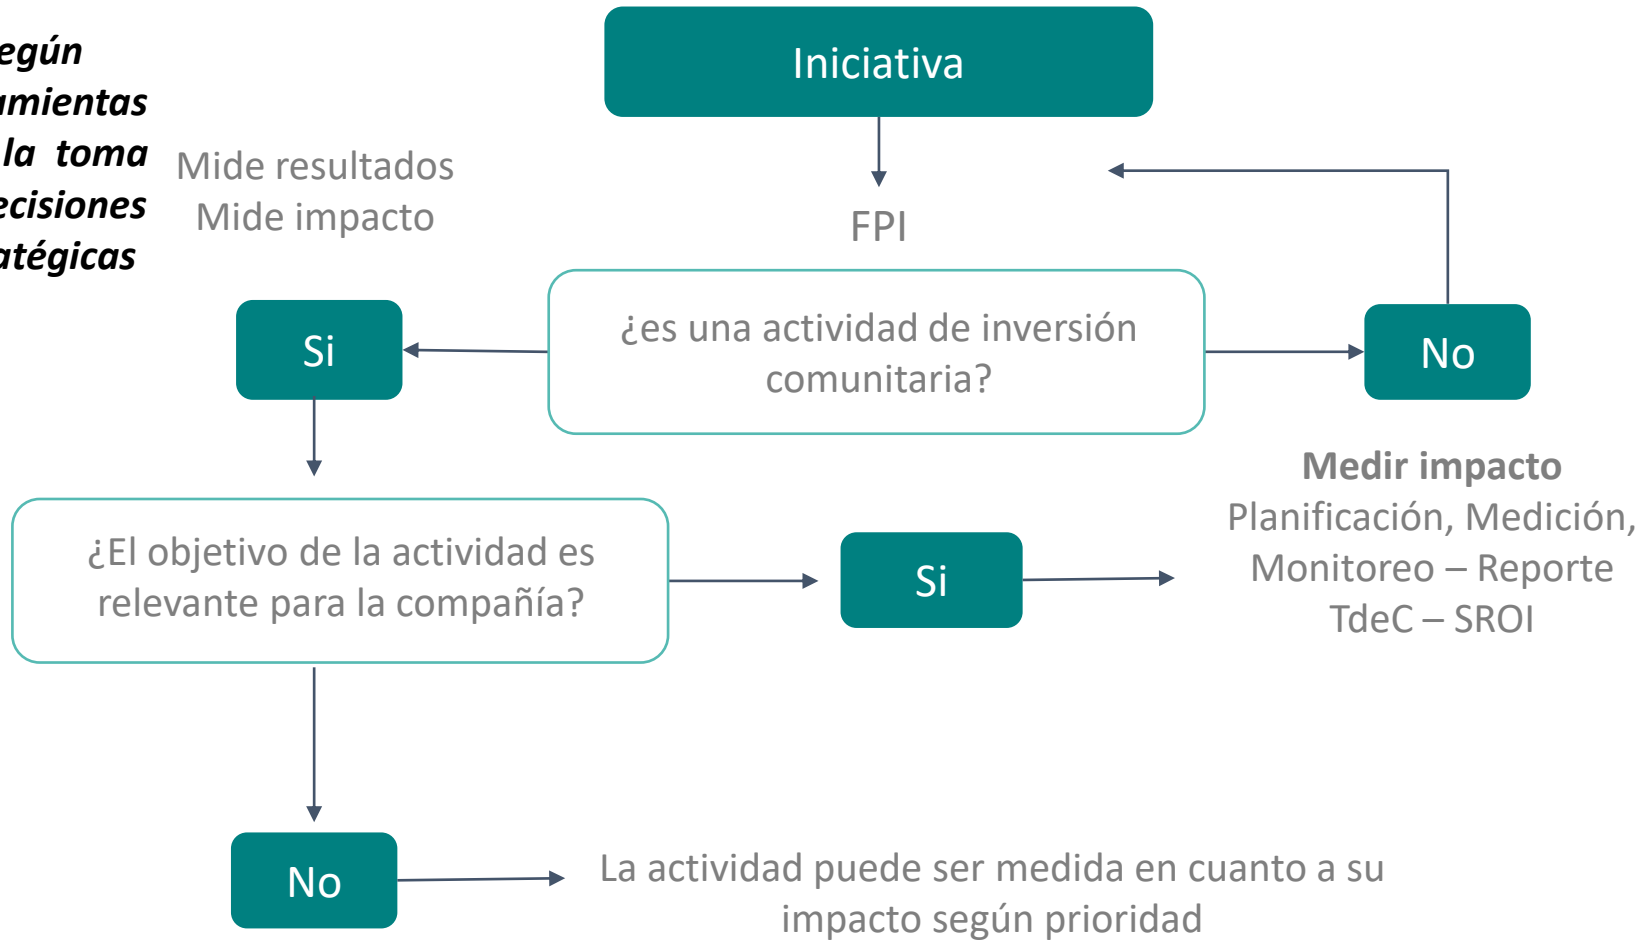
egún
amientas
la toma
ecisiones
atégicas

Mide resultados
Mide impacto

Iniciativa

FPI

Si

¿es una actividad de inversión comunitaria?

No

Medir impacto
Planificación, Medición, Monitoreo – Reporte
TdeC – SROI

¿El objetivo de la actividad es relevante para la compañía?

Si

No

La actividad puede ser medida en cuanto a su impacto según prioridad